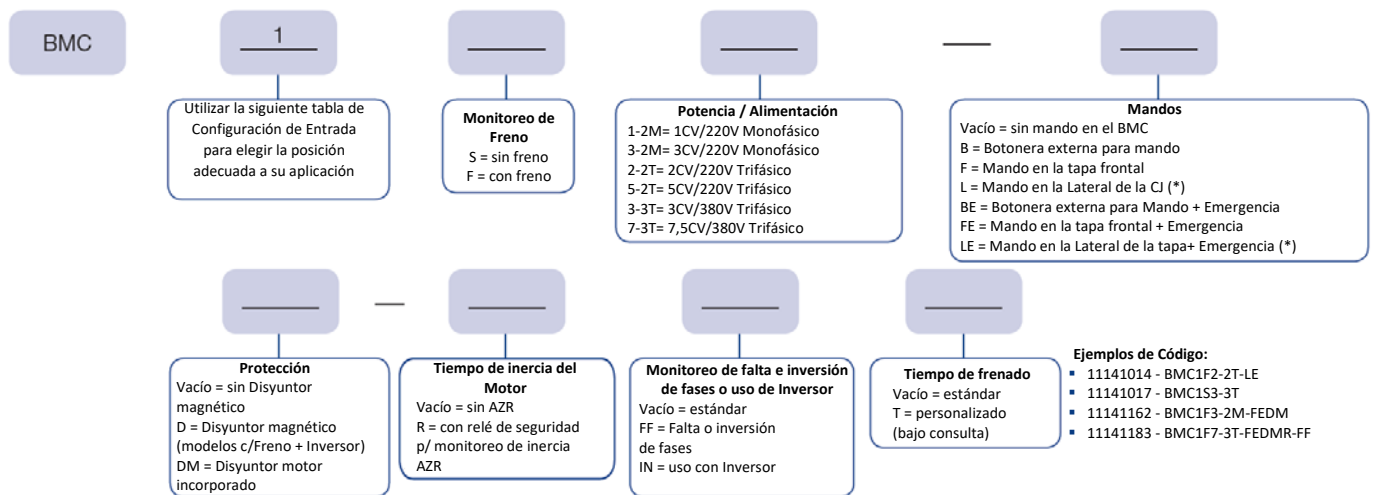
BMC

1

—

Utilizar la siguiente tabla de Configuración de Entrada para elegir la posición adecuada a su aplicación

**Monitoreo de Freno**
S = sin freno
F = con freno

**Potencia / Alimentación**
1-2M= 1CV/220V Monofásico
3-2M= 3CV/220V Monofásico
2-2T= 2CV/220V Trifásico
5-2T= 5CV/220V Trifásico
3-3T= 3CV/380V Trifásico
7-3T= 7,5CV/380V Trifásico

**Mandos**
Vacío = sin mando en el BMC
B = Botonera externa para mando
F = Mando en la tapa frontal
L = Mando en la Lateral de la CJ (*)
BE = Botonera externa para Mando + Emergencia
FE = Mando en la tapa frontal + Emergencia
LE = Mando en la Lateral de la tapa+ Emergencia (*)

—

**Protección**
Vacío = sin Disyuntor magnético
D = Disyuntor magnético (modelos c/Freno + Inversor)
DM = Disyuntor motor incorporado

**Tiempo de inercia del Motor**
Vacío = sin AZR
R = con relé de seguridad p/ monitoreo de inercia AZR

**Monitoreo de falta e inversión de fases o uso de Inversor**
Vacío = estándar
FF = Falta o inversión de fases
IN = uso con Inversor

**Tiempo de frenado**
Vacío = estándar
T = personalizado (bajo consulta)

**Ejemplos de Código:**
- 11141014 - BMC1F2-2T-LE
- 11141017 - BMC1S3-3T
- 11141162 - BMC1F3-2M-FEDM
- 11141183 - BMC1F7-3T-FEDMR-FF